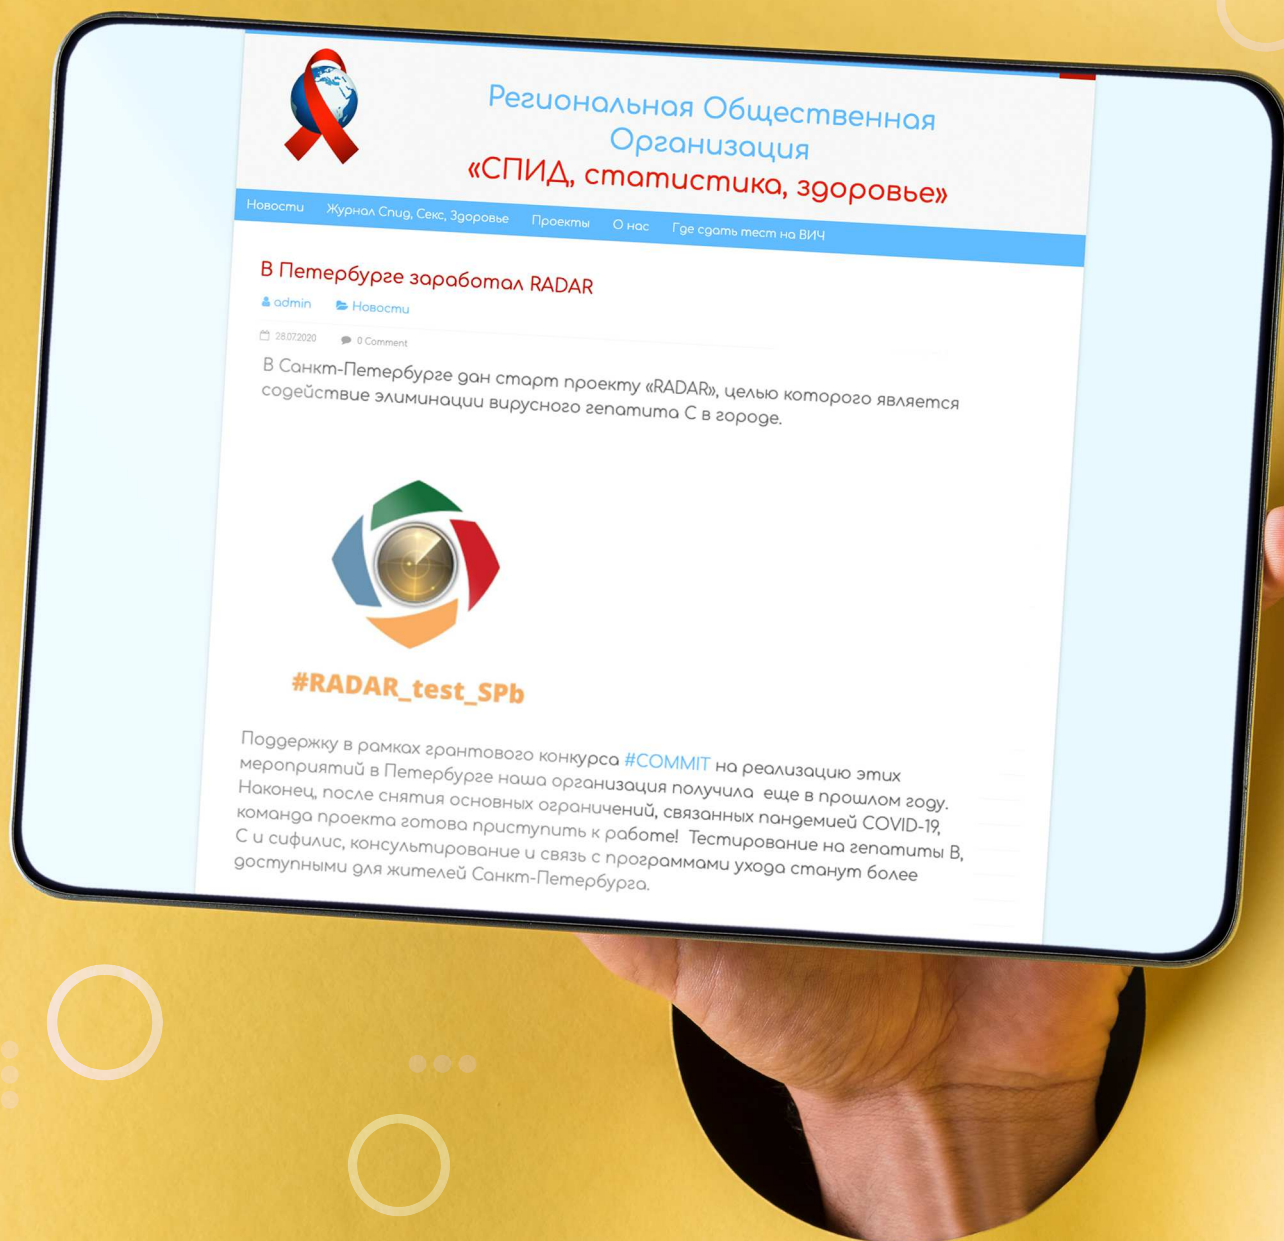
Региональная Общественная Организация
«СПИД, статистика, здоровье»

Новости Журнал Спид, Секс, Здоровье Проекты О нас Где сдать тест на ВИЧ

В Петербурге заработал RADAR

admin Новости

28.07.2020 0 Comment

В Санкт-Петербурге дан старт проекту «RADAR», целью которого является содействие элиминации вирусного гепатита С в городе.

#RADAR_test_SPb

Поддержку в рамках грантового конкурса #COMMIT на реализацию этих мероприятий в Петербурге наша организация получила еще в прошлом году. Наконец, после снятия основных ограничений, связанных пандемией COVID-19, команда проекта готова приступить к работе! Тестирование на гепатиты В, С и сифилис, консультирование и связь с программами ухода станут более доступными для жителей Санкт-Петербурга.